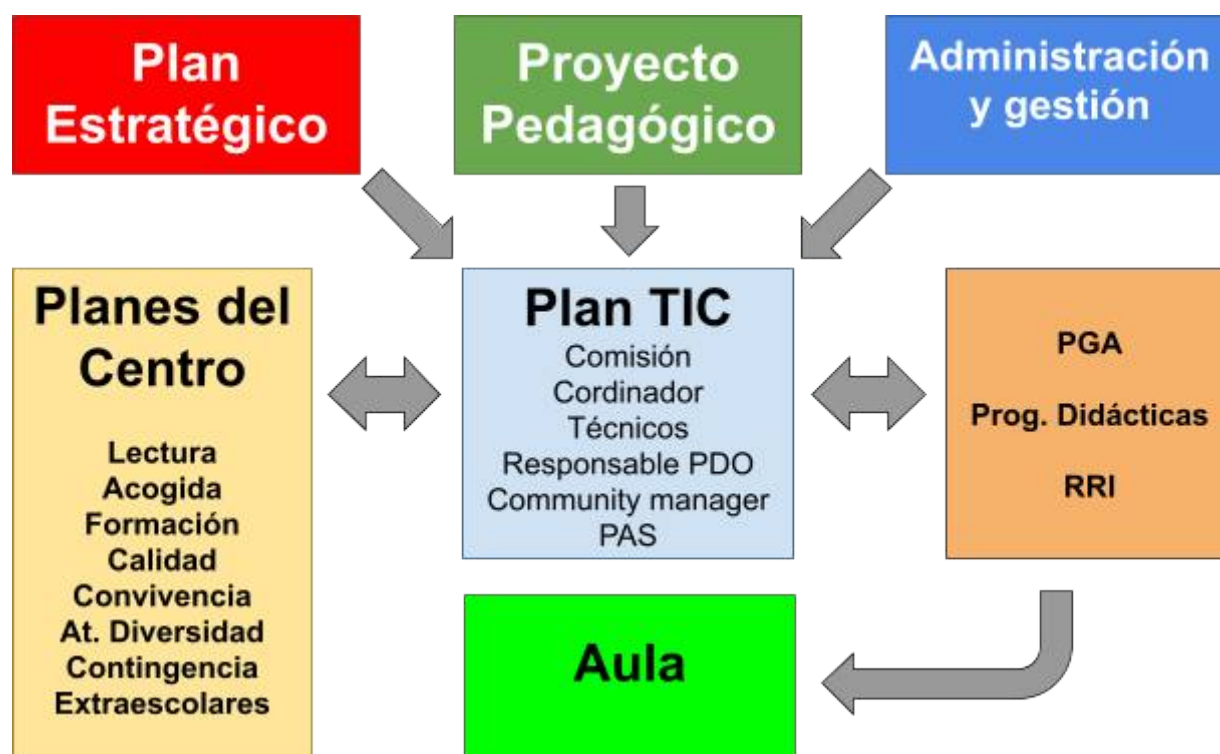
Plan Estratégico

Proyecto Pedagógico

Administración y gestión

Planes del Centro

Lectura
Acogida
Formación
Calidad
Convivencia
At. Diversidad
Contingencia
Extraescolares

Plan TIC

Comisión
Cordinador
Técnicos
Responsable PDO
Community manager
PAS

PGA

Prog. Didácticas

RRI

Aula